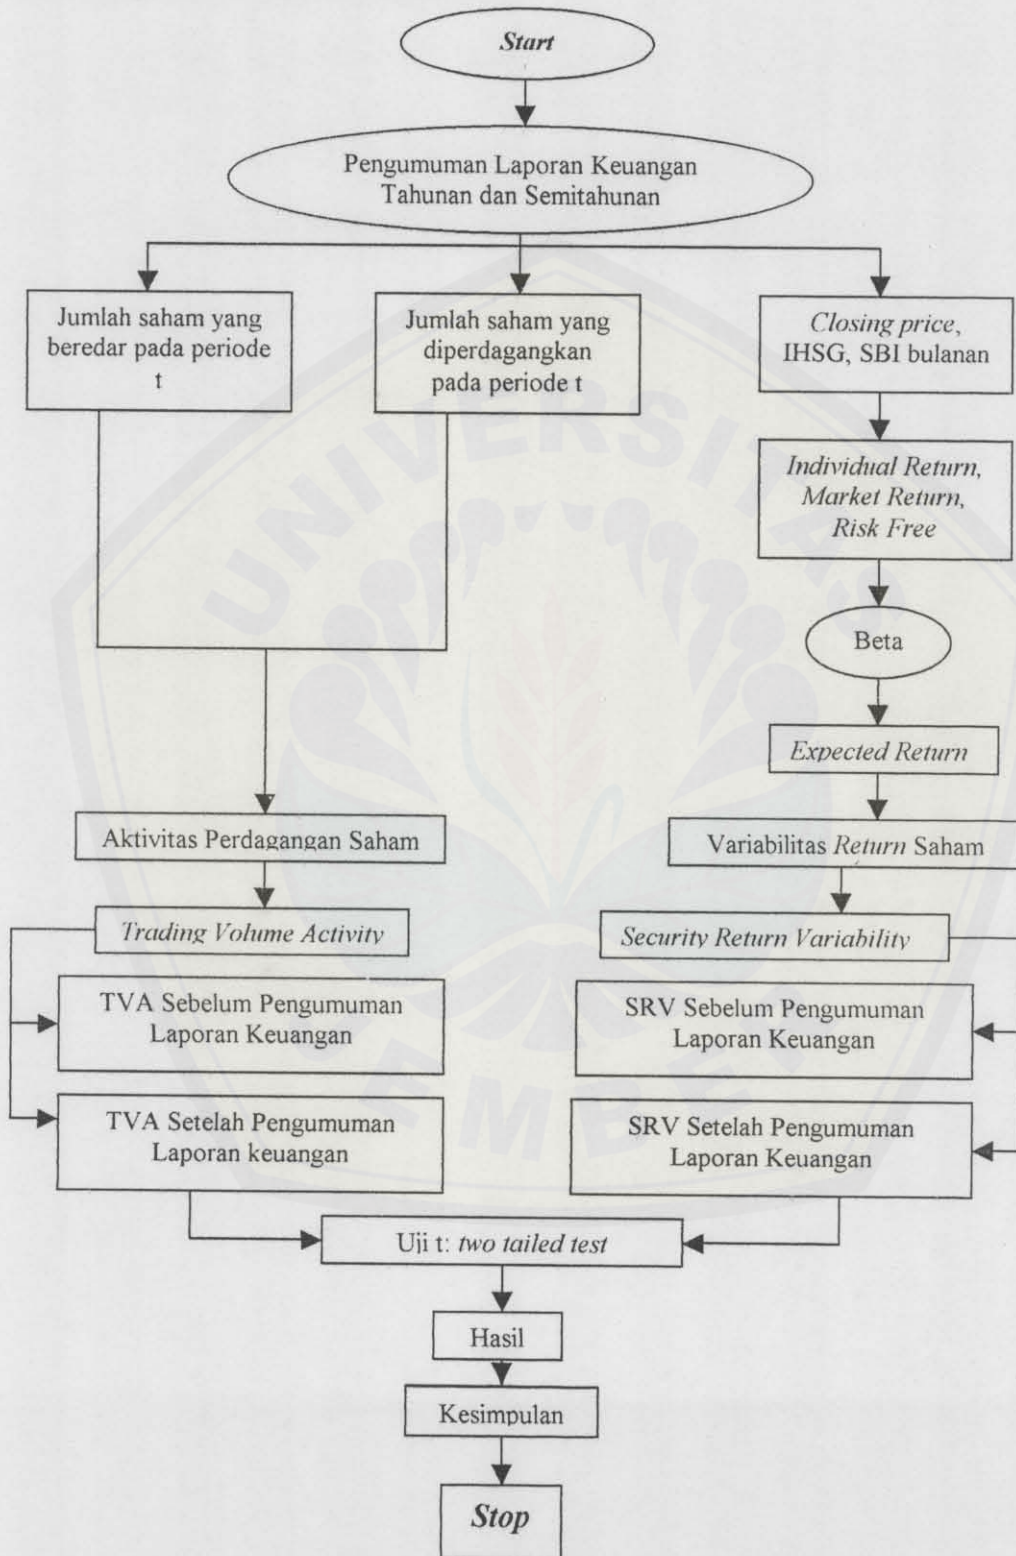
Start

Pengumuman Laporan Keuangan Tahunan dan Semitahunan

Jumlah saham yang beredar pada periode t

Jumlah saham yang diperdagangkan pada periode t

Closing price, IHSG, SBI bulanan

Individual Return, Market Return, Risk Free

Beta

Expected Return

Aktivitas Perdagangan Saham

Variabilitas Return Saham

Trading Volume Activity

Security Return Variability

TVA Sebelum Pengumuman Laporan Keuangan

SRV Sebelum Pengumuman Laporan Keuangan

TVA Setelah Pengumuman Laporan keuangan

SRV Setelah Pengumuman Laporan Keuangan

Uji t: two tailed test

Hasil

Kesimpulan

Stop